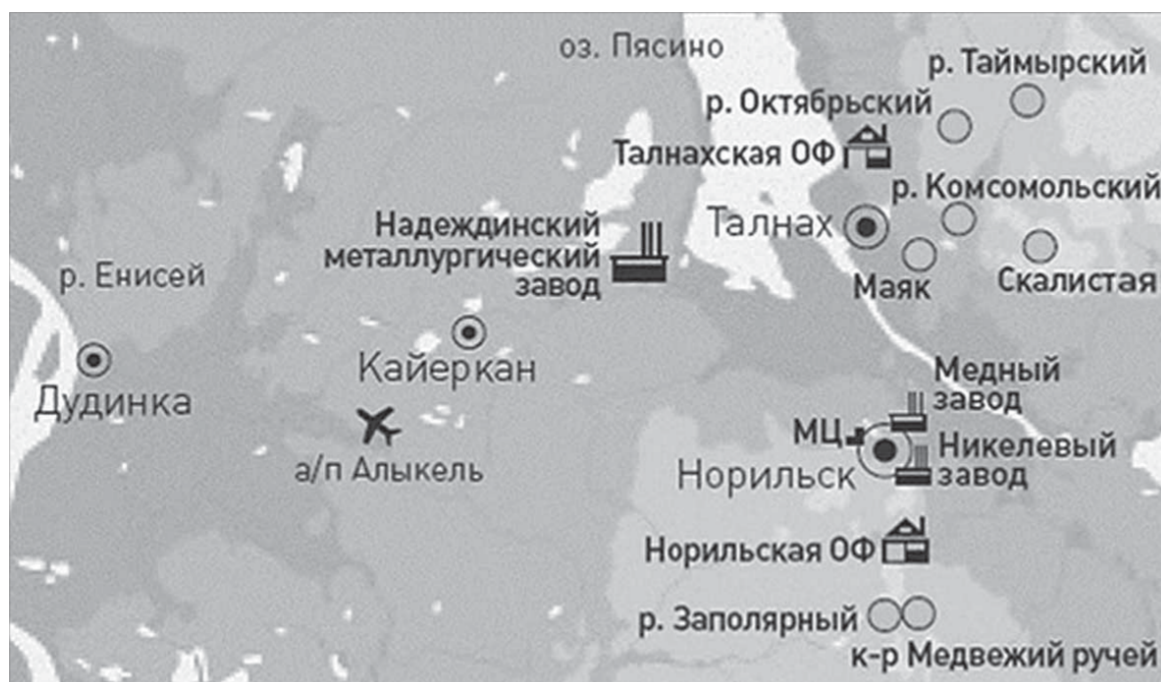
оз. Пясино

р. Таймырский

р. Октябрьский

Талнахская ОФ

р. Комсомольский

Талнах

Надеждинский металлургический завод

Маяк

Скалистая

р. Енисей

Кайеркан

Дудинка

Медный завод

МЦ

Никелевый завод

Норильск

а/п Алыкель

Норильская ОФ

р. Заполярный

к-р Медвежий ручей